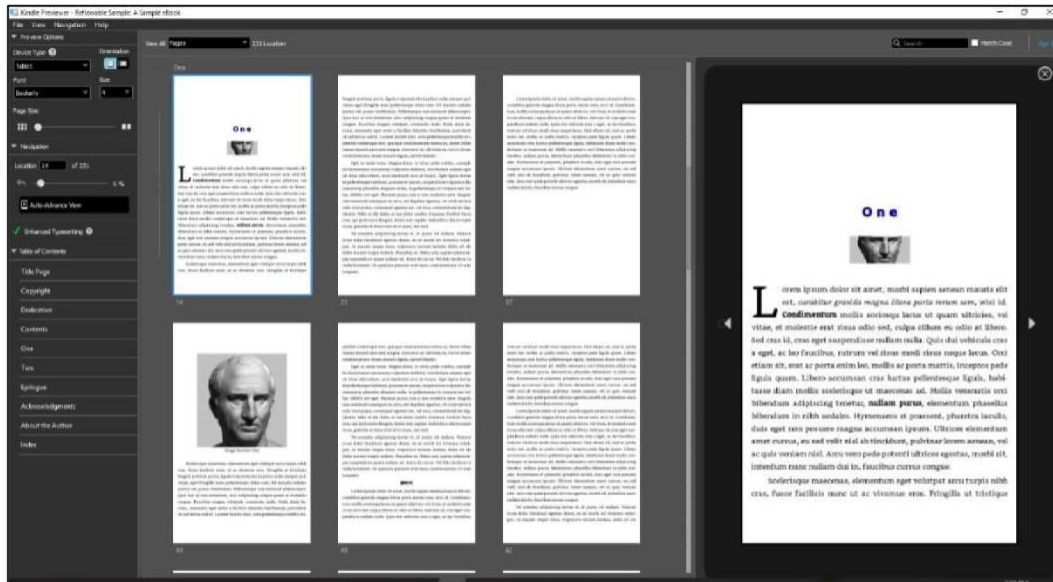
Kindle Previewer - Reflowable Sample: A Sample eBook

File View Navigation Help

Preview Options

Device Type

Orientation

Tablet

Font

Size

Bookerly

4

Page Size

Navigation

Location 14 of 231

6 %

Auto-Advance View

Enhanced Typesetting

Table of Contents

Title Page

Copyright

Dedication

Contents

One

Two

Epilogue

Acknowledgements

About the Author

Index

View All Pages

231 Location

Search

Match Case

One

One

14

One

orem ipsum dolor sit amet, morbi sapien aenean mauris elit est, curabitur gravida magna litora porta rerum sem, wisi id. Condimentum mollis sociosqu lacus ut quam ultricies, vel vitae, et molestie erat risus odio sed, culpa cilium eu odio at libero. Sed cras id, cras eget suspendisse nullam nulla. Quis dui vehicula cras a eget, ac leo faucibus, rutrum vel risus morbi risus neque lacus. Orci etiam sit, erat ac porta enim leo, mollis ac porta mattis, inceptos pede ligula quam. Libero accumsan cras luctus pellentesque ligula, habitasse diam mollis scelerisque ut maecenas ad. Mollis venenatis orci bibendum adipiscing tortor, nullam purus, elementum phasellus bibendum in nibh sodales. Hymenaeos et praesent, pharetra iaculis, duis eget nec posuere magna accumsan ipsum. Ultrices elementum amet cursus, eu sed velit nisl at tincidunt, pulvinar lorem aenean, vel ac quis veniam nisl. Arcu vero pede potenti ultrices egestas, morbi sit, interdum nunc nullam dui in, faucibus cursus congue.

Scelerisque maecenas, elementum eget volutpat arcu turpis nibh cras, fusce facilisis nunc ut ac vivamus eros. Fringilla ut tristique